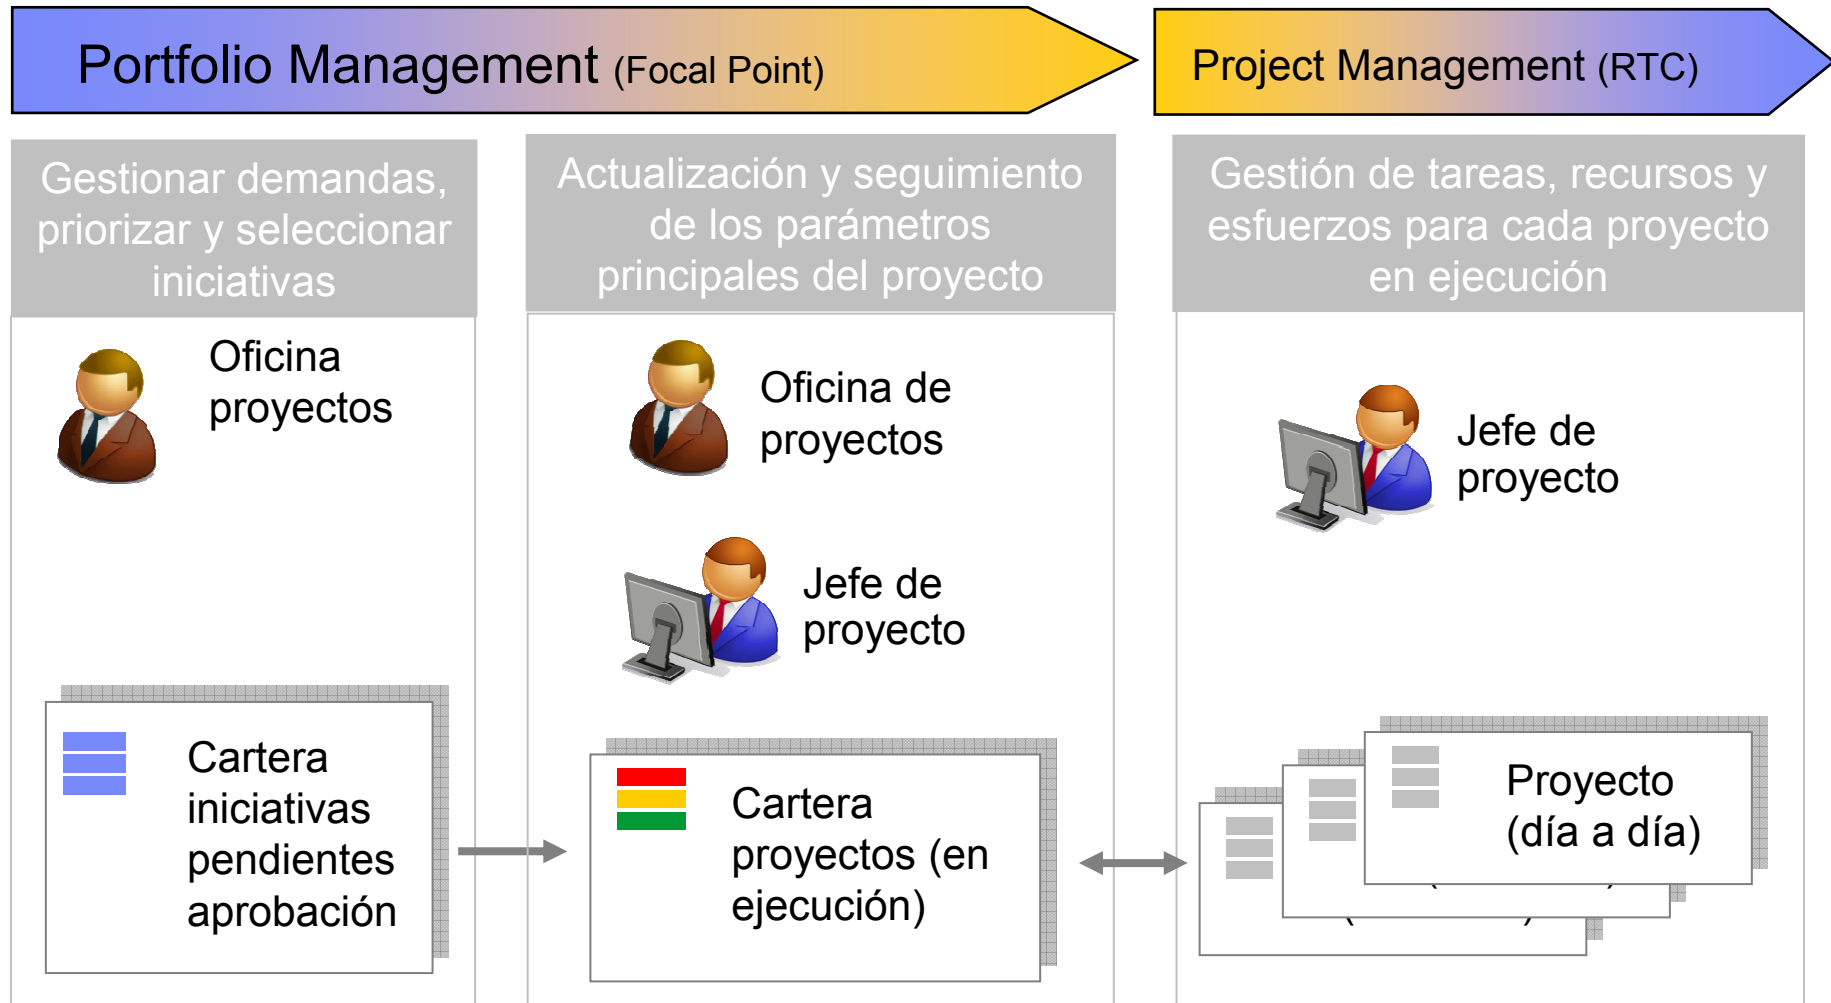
Portfolio Management (Focal Point)

Project Management (RTC)

Gestionar demandas, priorizar y seleccionar iniciativas

Oficina proyectos

Cartera iniciativas pendientes aprobación

Actualización y seguimiento de los parámetros principales del proyecto

Oficina de proyectos

Jefe de proyecto

Cartera proyectos (en ejecución)

Gestión de tareas, recursos y esfuerzos para cada proyecto en ejecución

Jefe de proyecto

Proyecto (día a día)